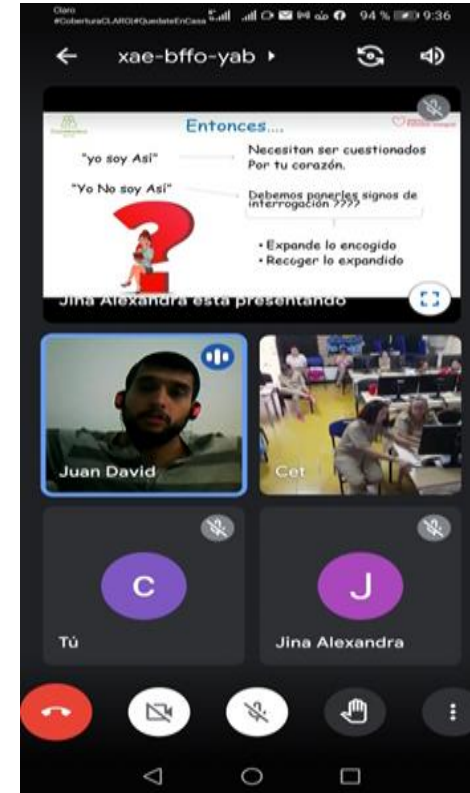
Claro
#CoberturaCLARO#QuedateEnCasa 94 % 9:36

xae-bffo-yab ▸

Entonces....

"yo soy Así"

"Yo No soy Así"

Necesitan ser cuestionados Por tu corazón.

Debemos ponerles signos de interrogación ????

• Expande lo encogido
• Recoger lo expandido

Jina Alexandra está presentando

Juan David

Cet

C

Tú

J

Jina Alexandra